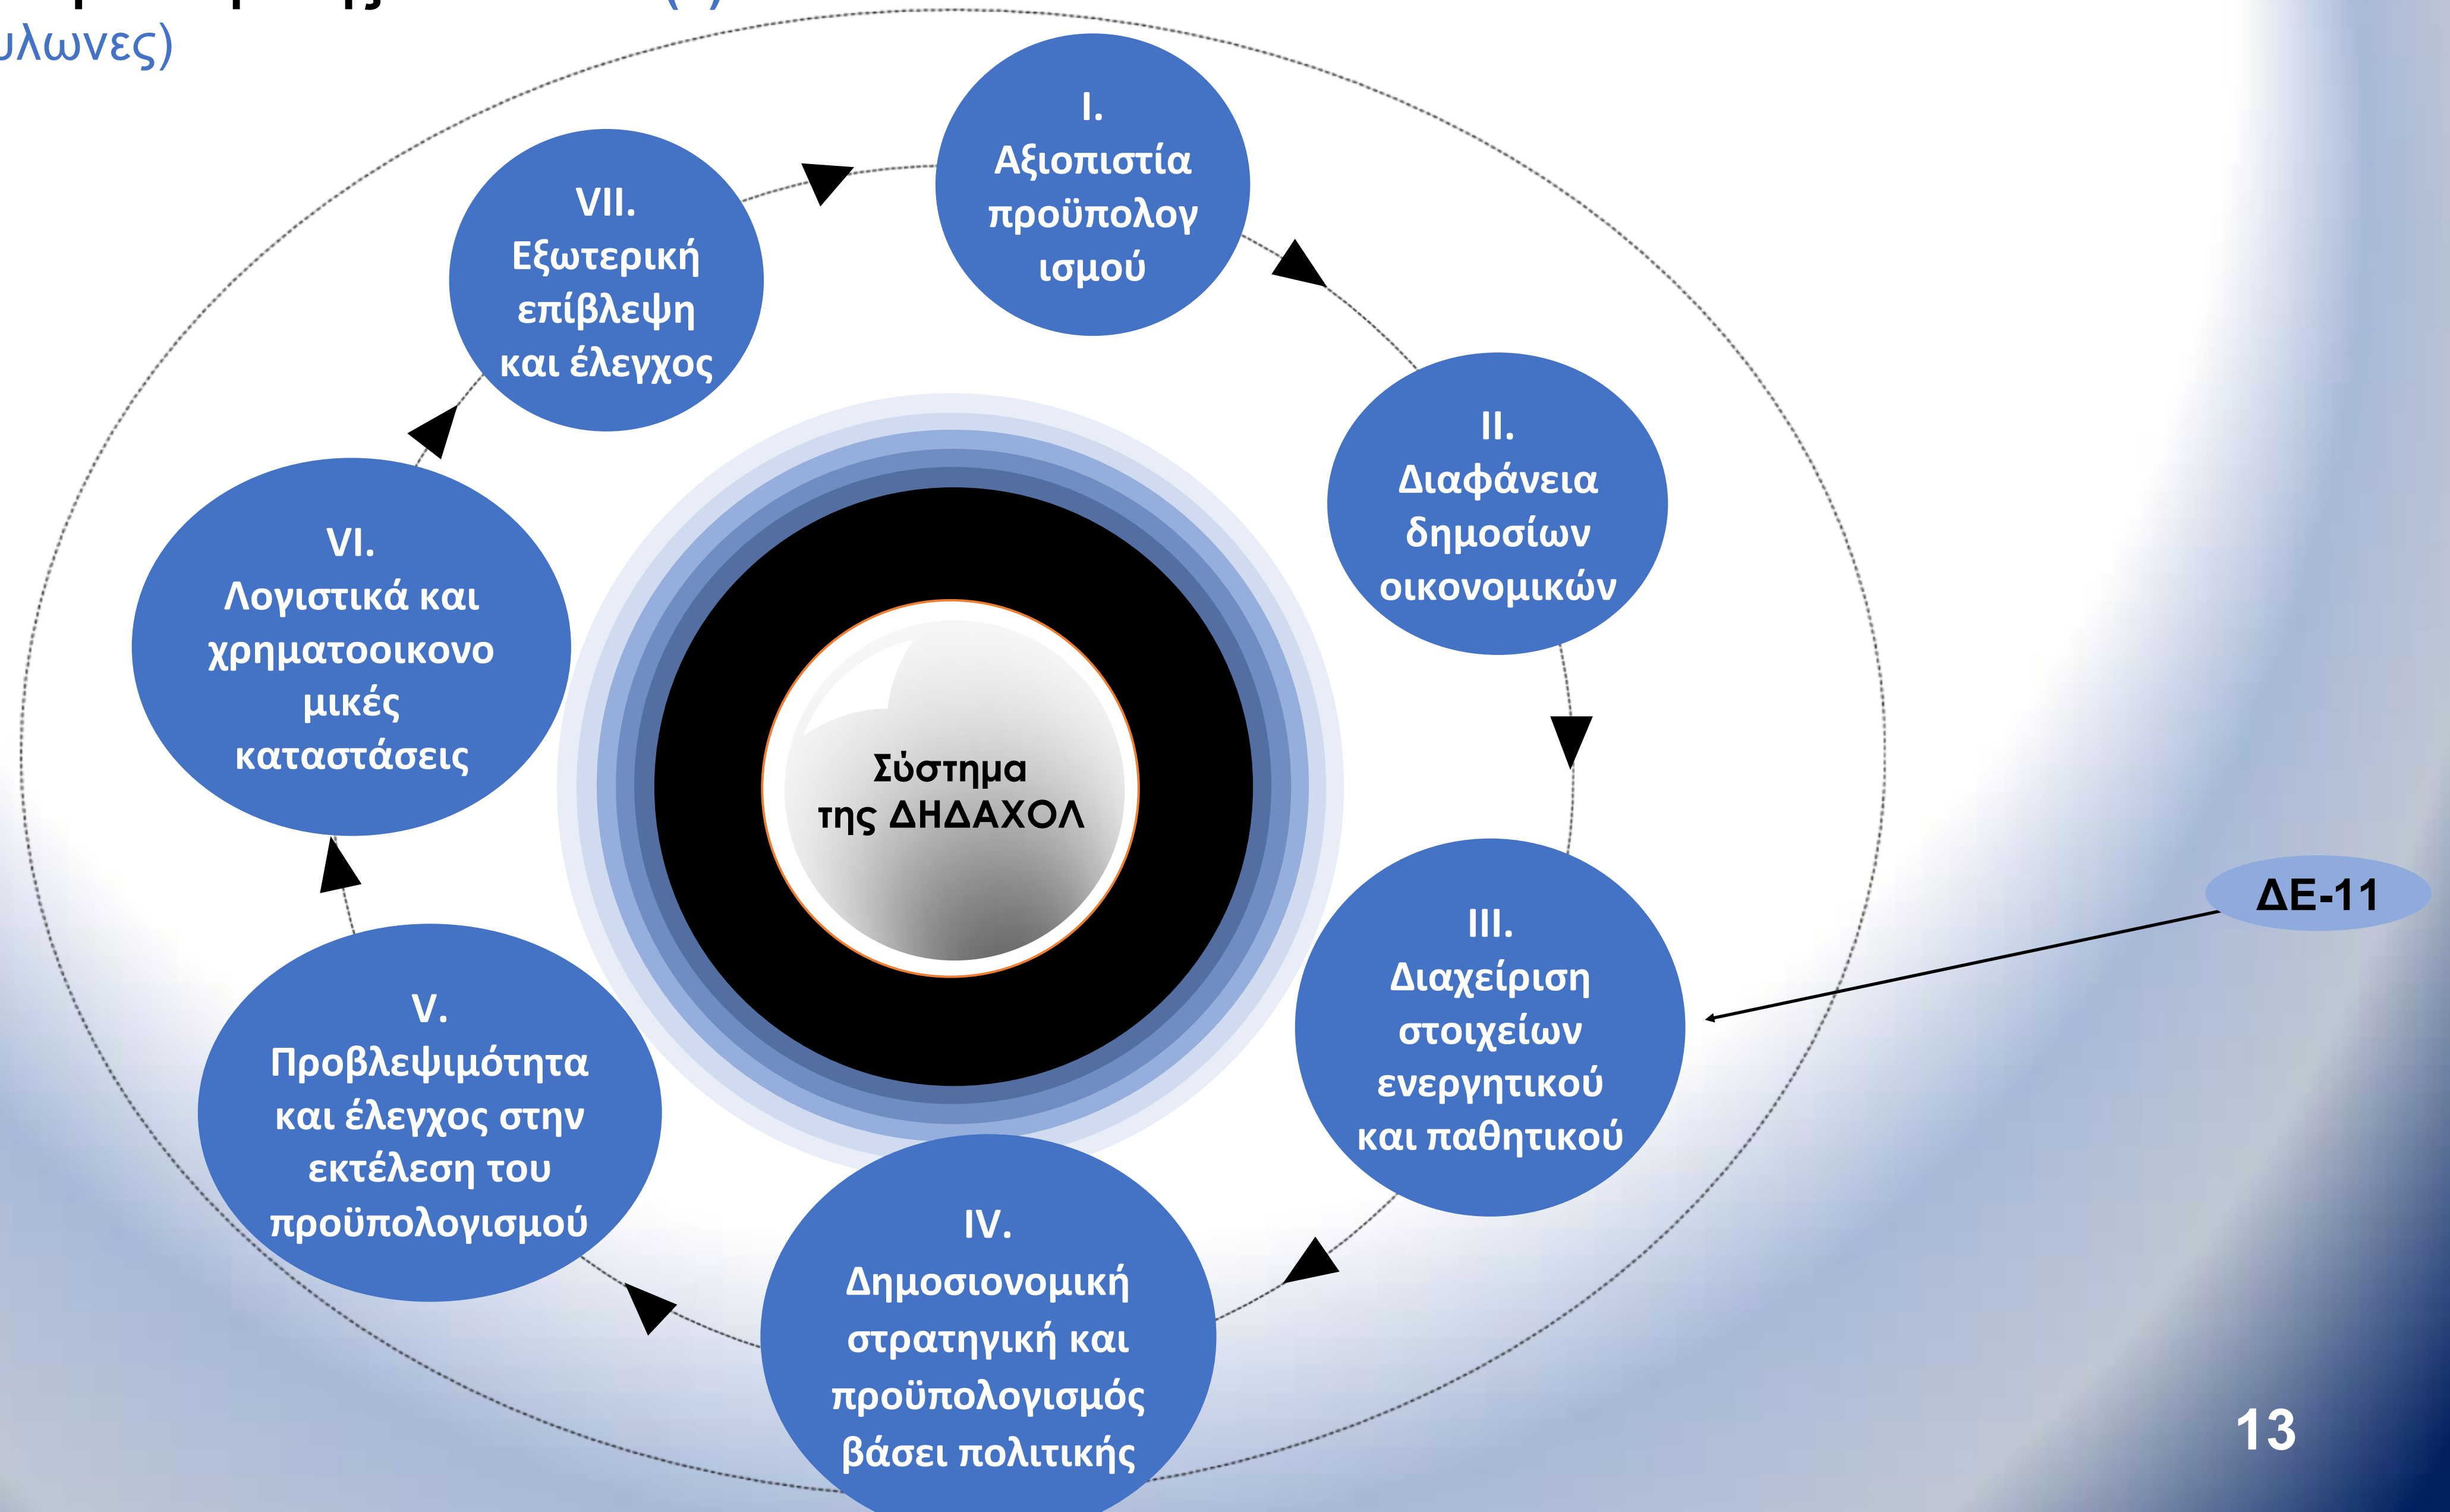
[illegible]
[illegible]λωνες)

I.
Αξιοπιστία προϋπολογισμού

II.
Διαφάνεια δημοσίων οικονομικών

III.
Διαχείριση στοιχείων ενεργητικού και παθητικού

ΔΕ-11

IV.
Δημοσιονομική στρατηγική και προϋπολογισμός βάσει πολιτικής

V.
Προβλεψιμότητα και έλεγχος στην εκτέλεση του προϋπολογισμού

VI.
Λογιστικά και χρηματοοικονομικές καταστάσεις

VII.
Εξωτερική επίβλεψη και έλεγχος

Σύστημα της ΔΗΔΑΧΟΛ

13